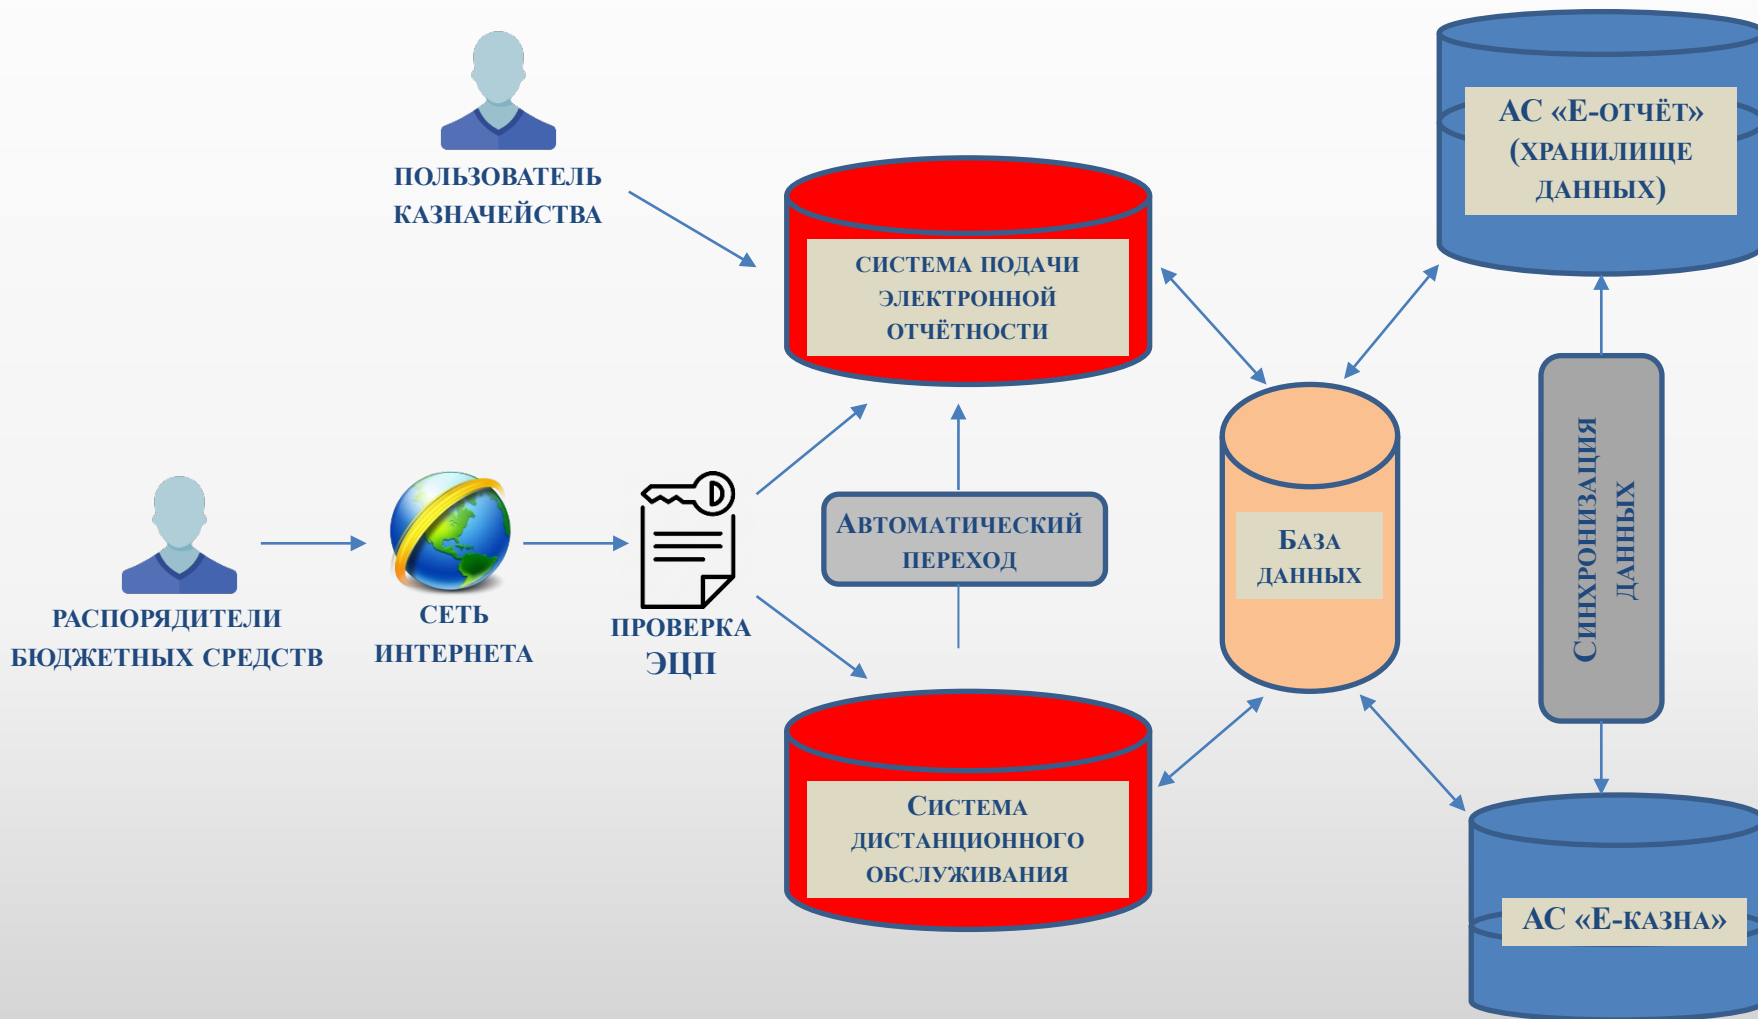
ПОЛЬЗОВАТЕЛЬ КАЗНАЧЕЙСТВА

СИСТЕМА ПОДАЧИ ЭЛЕКТРОННОЙ ОТЧЁТНОСТИ

АС «Е-ОТЧЁТ» (ХРАНИЛИЩЕ ДАННЫХ)

РАСПОРЯДИТЕЛИ БЮДЖЕТНЫХ СРЕДСТВ

СЕТЬ ИНТЕРНЕТА

ПРОВЕРКА ЭЦП

АВТОМАТИЧЕСКИЙ ПЕРЕХОД

БАЗА ДАННЫХ

СИНХРОНИЗАЦИЯ ДАННЫХ

СИСТЕМА ДИСТАНЦИОННОГО ОБСЛУЖИВАНИЯ

АС «Е-КАЗНА»